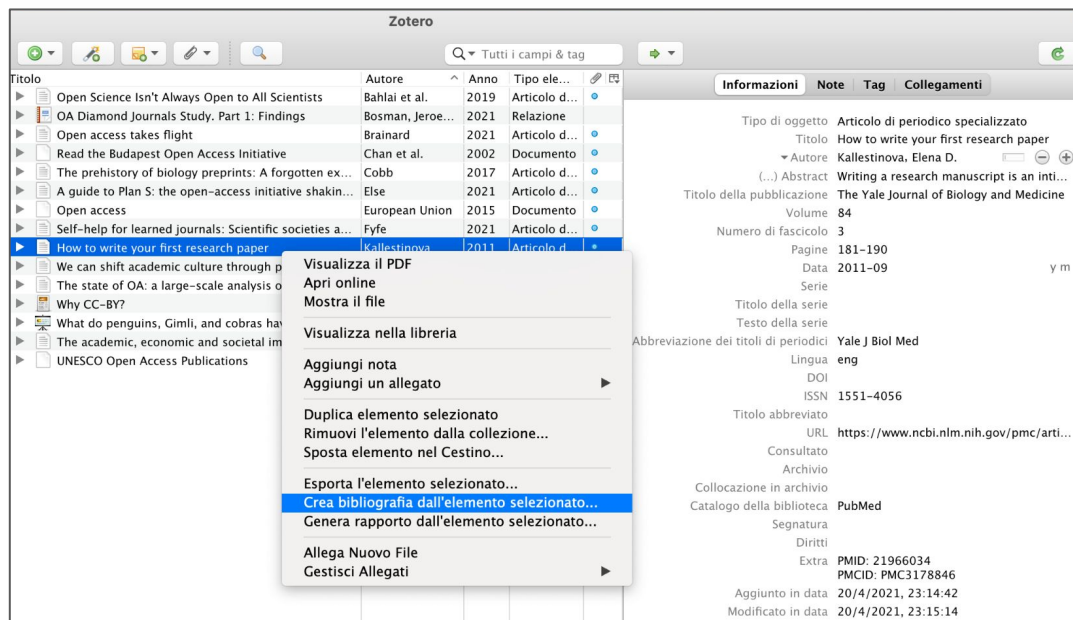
Zotero

Tutti i campi & tag

| Titolo | Autore | Anno | Tipo ele... |
|---|---|---|---|
| Open Science Isn't Always Open to All Scientists | Bahlai et al. | 2019 | Articolo d... |
| OA Diamond Journals Study. Part 1: Findings | Bosman, Jeroe... | 2021 | Relazione |
| Open access takes flight | Brainard | 2021 | Articolo d... |
| Read the Budapest Open Access Initiative | Chan et al. | 2002 | Documento |
| The prehistory of biology preprints: A forgotten ex... | Cobb | 2017 | Articolo d... |
| A guide to Plan S: the open-access initiative shakin... | Else | 2021 | Articolo d... |
| Open access | European Union | 2015 | Documento |
| Self-help for learned journals: Scientific societies a... | Fyfe | 2021 | Articolo d... |
| How to write your first research paper | Kallestinova | 2011 | Articolo d... |
| We can shift academic culture through p | | | |
| The state of OA: a large-scale analysis o | | | |
| Why CC-BY? | | | |
| What do penguins, Gimli, and cobras hav | | | |
| The academic, economic and societal im | | | |
| UNESCO Open Access Publications | | | |

Visualizza il PDF
Apri online
Mostra il file
Visualizza nella libreria
Aggiungi nota
Aggiungi un allegato
Duplica elemento selezionato
Rimuovi l'elemento dalla collezione...
Sposta elemento nel Cestino...
Esporta l'elemento selezionato...
Crea bibliografia dall'elemento selezionato...
Genera rapporto dall'elemento selezionato...
Allega Nuovo File
Gestisci Allegati

Informazioni | Note | Tag | Collegamenti

Tipo di oggetto Articolo di periodico specializzato
Titolo How to write your first research paper
Autore Kallestinova, Elena D.
(...) Abstract Writing a research manuscript is an inti...
Titolo della pubblicazione The Yale Journal of Biology and Medicine
Volume 84
Numero di fascicolo 3
Pagine 181–190
Data 2011-09 y m
Serie
Titolo della serie
Testo della serie
Abbreviazione dei titoli di periodici Yale J Biol Med
Lingua eng
DOI
ISSN 1551-4056
Titolo abbreviato
URL https://www.ncbi.nlm.nih.gov/pmc/arti...
Consultato
Archivio
Collocazione in archivio
Catalogo della biblioteca PubMed
Segnatura
Diritti
Extra PMID: 21966034
PMCID: PMC3178846
Aggiunto in data 20/4/2021, 23:14:42
Modificato in data 20/4/2021, 23:15:14